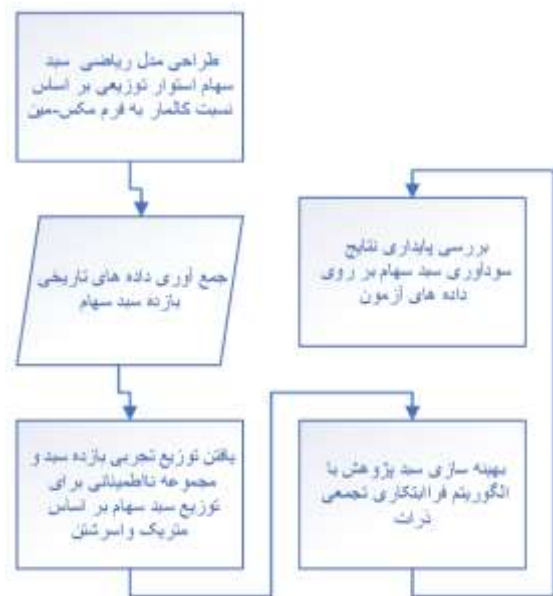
طراحی مدل ریاضی سبد سهام استوار توزیعی بر اساس نسبت کالمار به فرم مکس-مین

جمع آوری داده های تاریخی بازده سبد سهام

یافتن توزیع تجربی بازده سبد و مجموعه نااطمینانی برای توزیع سبد سهام بر اساس متریک واسرشتین

بررسی پایداری نتایج سودآوری سبد سهام بر روی داده های آزمون

بهینه سازی سبد پژوهش با الگوریتم فراابتکاری تجمعی ذرات